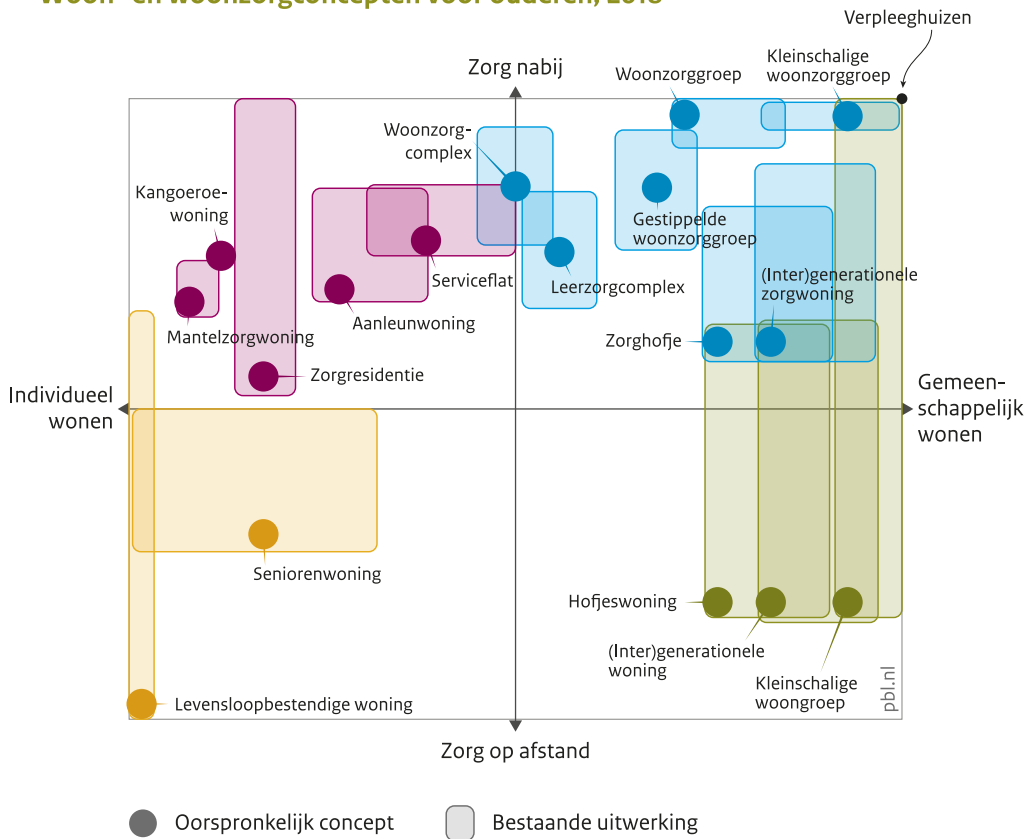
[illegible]

Verpleeghuizen

Zorg nabij

Woonzorggroep

Kleinschalige woonzorggroep

Woonzorgcomplex

Kangoeroewoning

Gestippelde woonzorggroep

Serviceflat

Leerzorgcomplex

Aanleunwoning

(Inter)generationele zorgwoning

Mantelzorgwoning

Zorghofje

Zorgresidentie

Individueel wonen

Gemeenschappelijk wonen

Seniorenwoning

Hofjeswoning

(Inter)generationele woning

Kleinschalige woongroep

Levensloopbestendige woning

pbl.nl

Zorg op afstand

Oorspronkelijk concept

Bestaande uitwerking